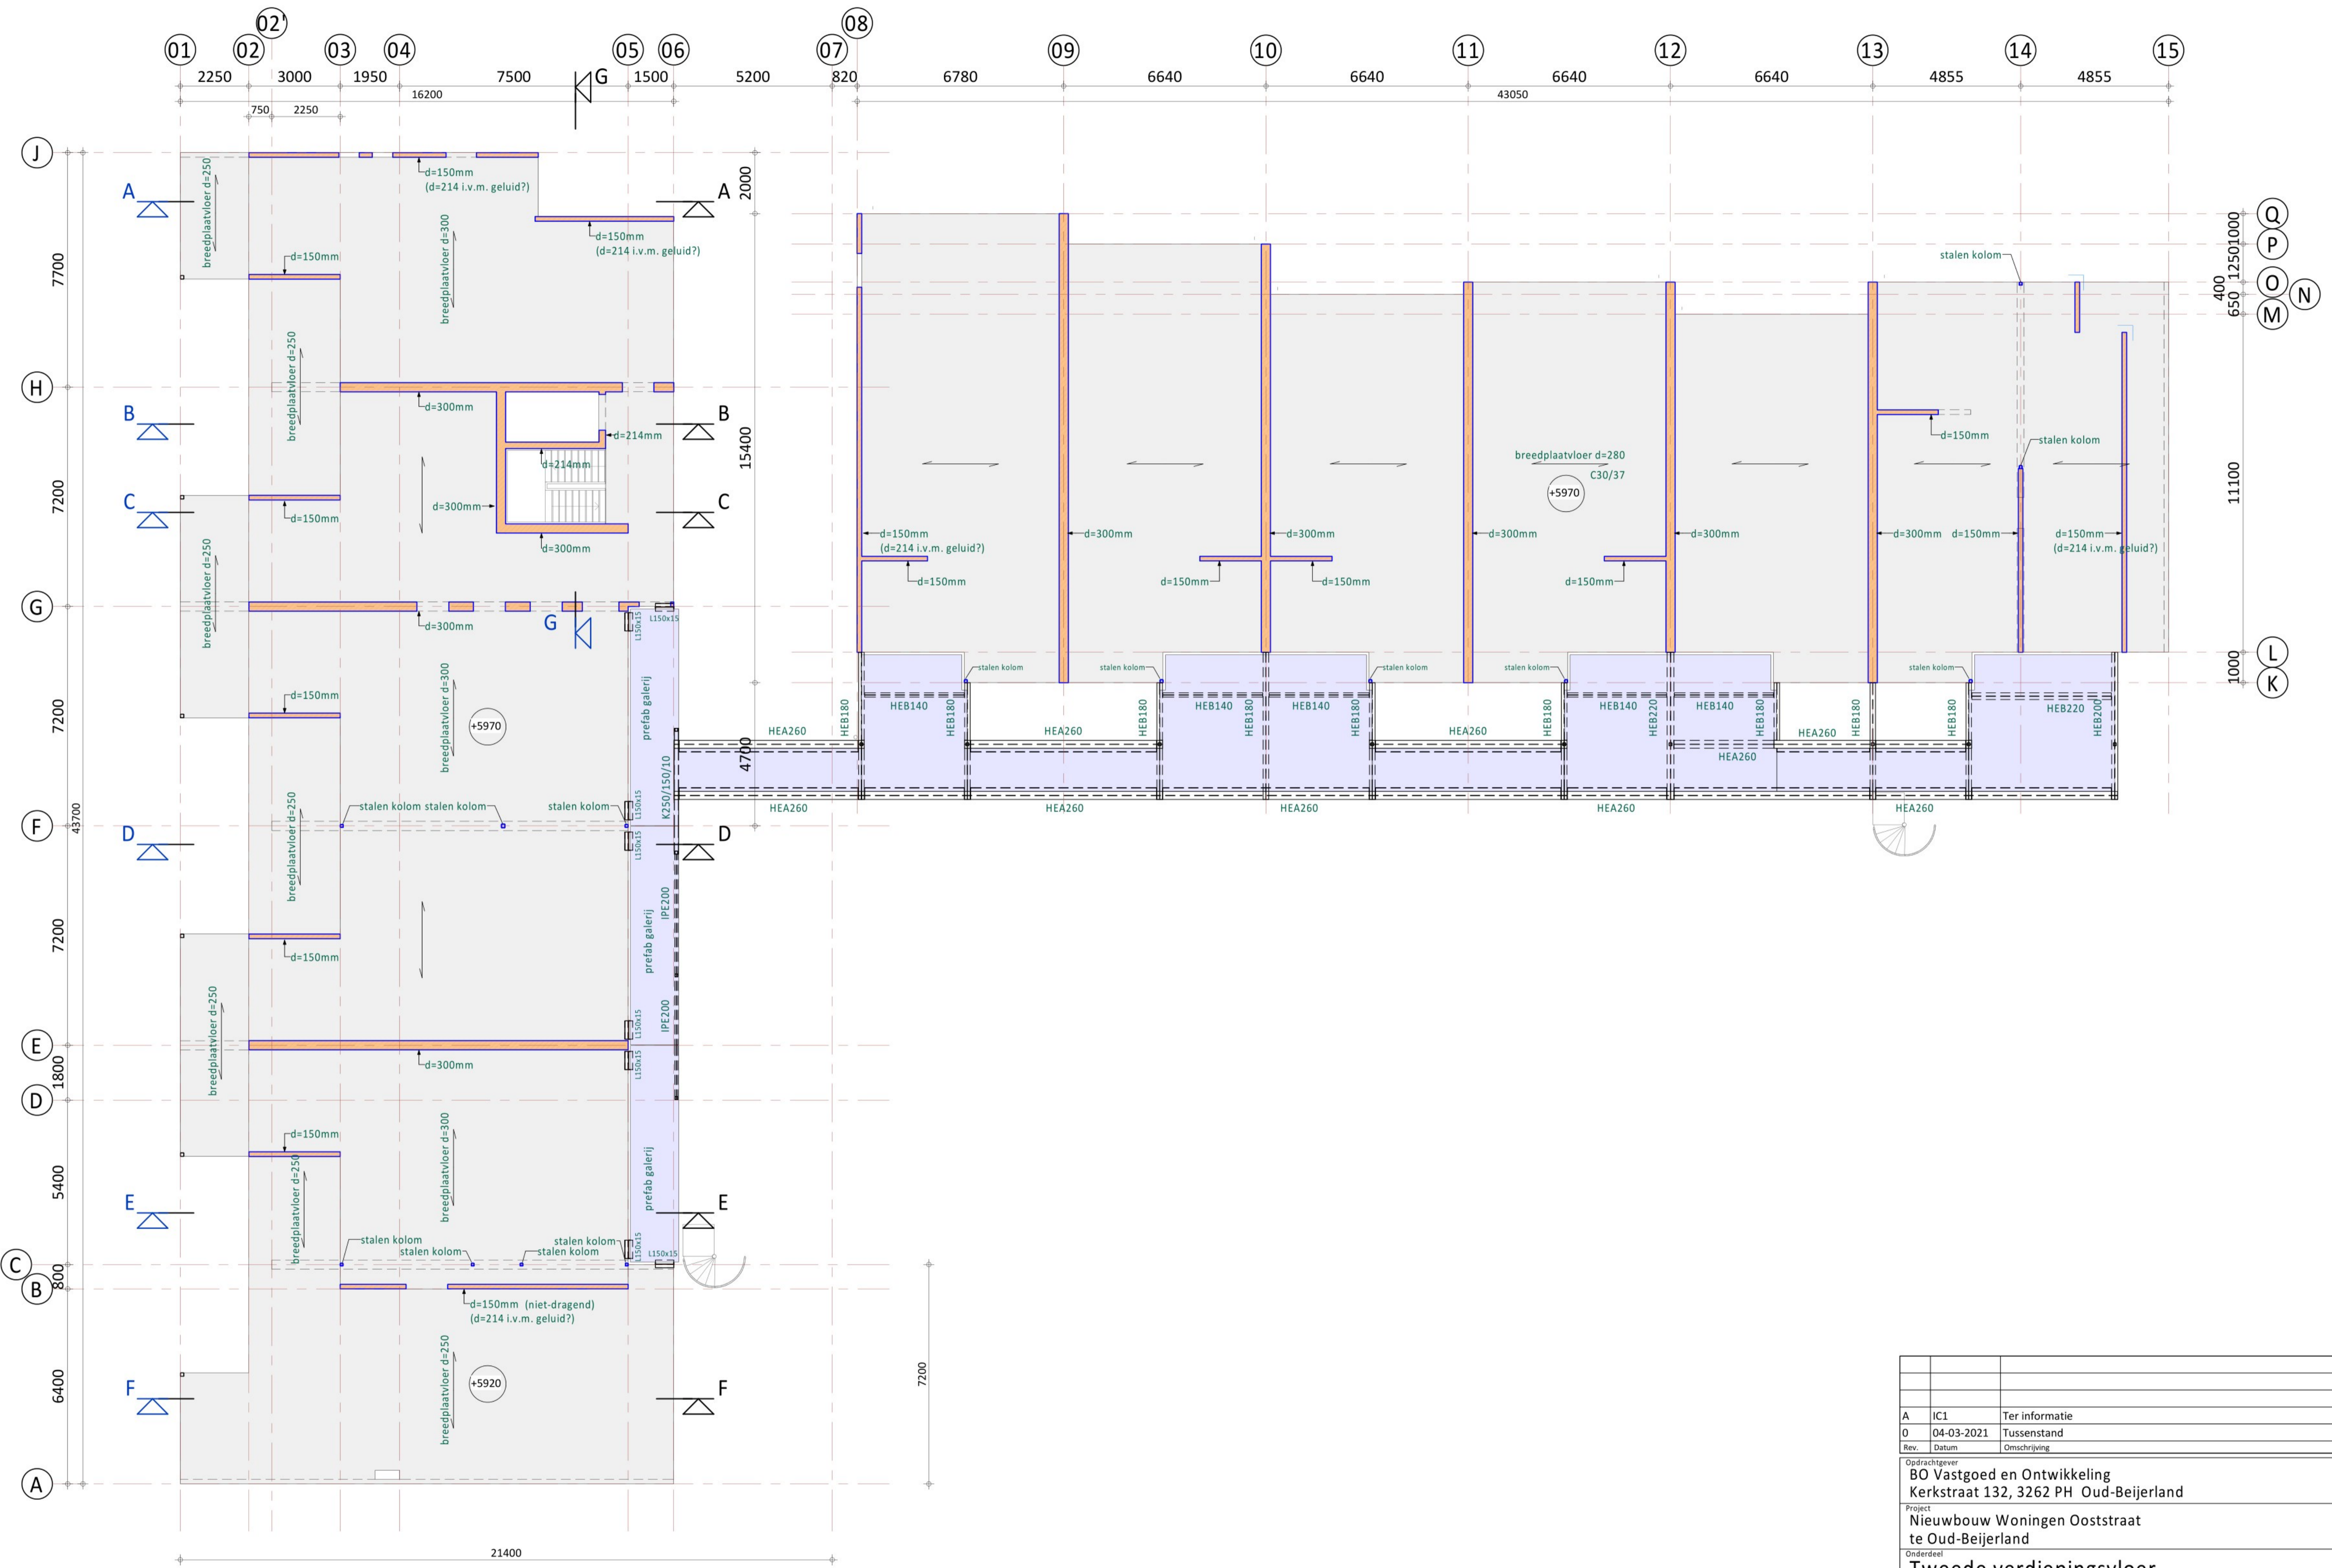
02'
01 02 03 04 05 06 07 08 09 10 11 12 13 14 15
2250 3000 1950 7500 G 1500 5200 820 6780 6640 6640 6640 6640 4855 4855
16200 43050
750 2250

J
A A
2000
d=150mm
(d=214 i.v.m. geluid?)
d=150mm
(d=214 i.v.m. geluid?)
breedplaatvloer d=250
breedplaatvloer d=300
7700
d=150mm
Q
P
O
N
M
1000
1250
400
650
stalen kolom
H
breedplaatvloer d=250
d=300mm
B B
d=214mm
d=214mm
15400
C C
7200
d=150mm
d=300mm
d=300mm
d=150mm
stalen kolom
breedplaatvloer d=280
C30/37
+5970
11100
d=150mm
(d=214 i.v.m. geluid?)
d=300mm
d=300mm
d=300mm
d=300mm
d=300mm d=150mm
d=150mm
(d=214 i.v.m. geluid?)
d=150mm
d=150mm d=150mm
d=150mm
G
breedplaatvloer d=250
d=300mm
G
L150x15
d=150mm
breedplaatvloer d=300
+5970
prefab galerij
7200
stalen kolom stalen kolom stalen kolom stalen kolom stalen kolom
L
K
1000
HEB140 HEB180 HEB180 HEB140 HEB180 HEB140 HEB180 HEB180 HEB140 HEB220 HEB140 HEB180 HEB180 HEB180 HEB220 HEB200
HEA260 HEA260 HEA260 HEA260 HEA260 HEA260
4700
K250/150/10
F
43700
stalen kolom stalen kolom
stalen kolom
HEA260 HEA260 HEA260 HEA260 HEA260
D D
L150x15
L150x15
IPE200
prefab galerij
7200
d=150mm
breedplaatvloer d=250
IPE200
L150x15
E
d=300mm
L150x15
1800
D
d=150mm
breedplaatvloer d=300
prefab galerij
5400
E E
breedplaatvloer d=250
stalen kolom
stalen kolom
stalen kolom
stalen kolom
L150x15
L150x15
C
800
B
d=150mm (niet-dragend)
(d=214 i.v.m. geluid?)
breedplaatvloer d=250
+5920
6400
F F
7200
A
21400

| | | |
|---|---|---|
| A | IC1 | Ter informatie |
| 0 | 04-03-2021 | Tussenstand |
| Rev. | Datum | Omschrijving |

Opdrachtgever
BO Vastgoed en Ontwikkeling
Kerkstraat 132, 3262 PH Oud-Beijerland
Project
Nieuwbouw Woningen Ooststraat
te Oud-Beijerland
Onderdeel
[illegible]